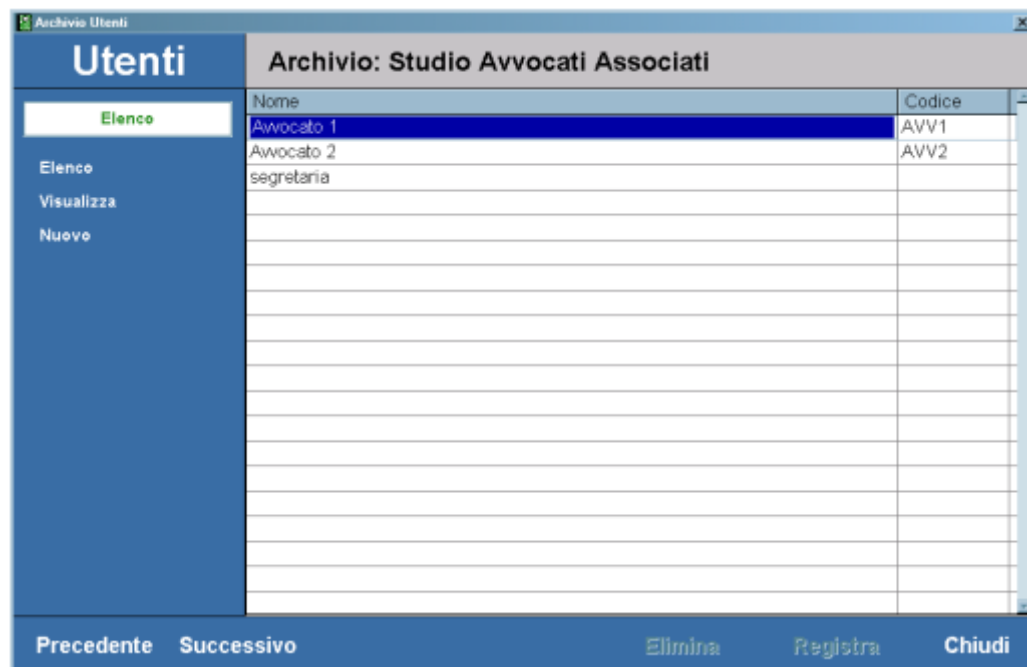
Archivio Utenti

Utenti

Archivio: Studio Avvocati Associati

Elenco

Elenco

Visualizza

Nuovo

| Nome | Codice |
|---|---|
| Avvocato 1 | AVV1 |
| Avvocato 2 | AVV2 |
| segretaria | |

Precedente Successivo Elimina Registra Chiudi